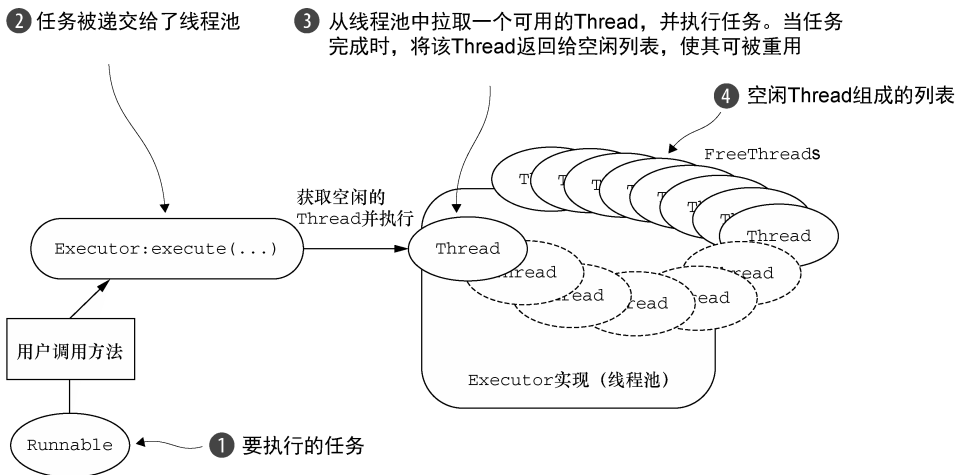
2 任务被递交给了线程池

3 从线程池中拉取一个可用的Thread，并执行任务。当任务完成时，将该Thread返回给空闲列表，使其可被重用

4 空闲Thread组成的列表

FreeThreads

Th Th Th Th Th Th Th Thread

获取空闲的 Thread并执行

Executor:execute(...)

Thread

hread hread read hread read

用户调用方法

Executor实现（线程池）

Runnable

1 要执行的任务